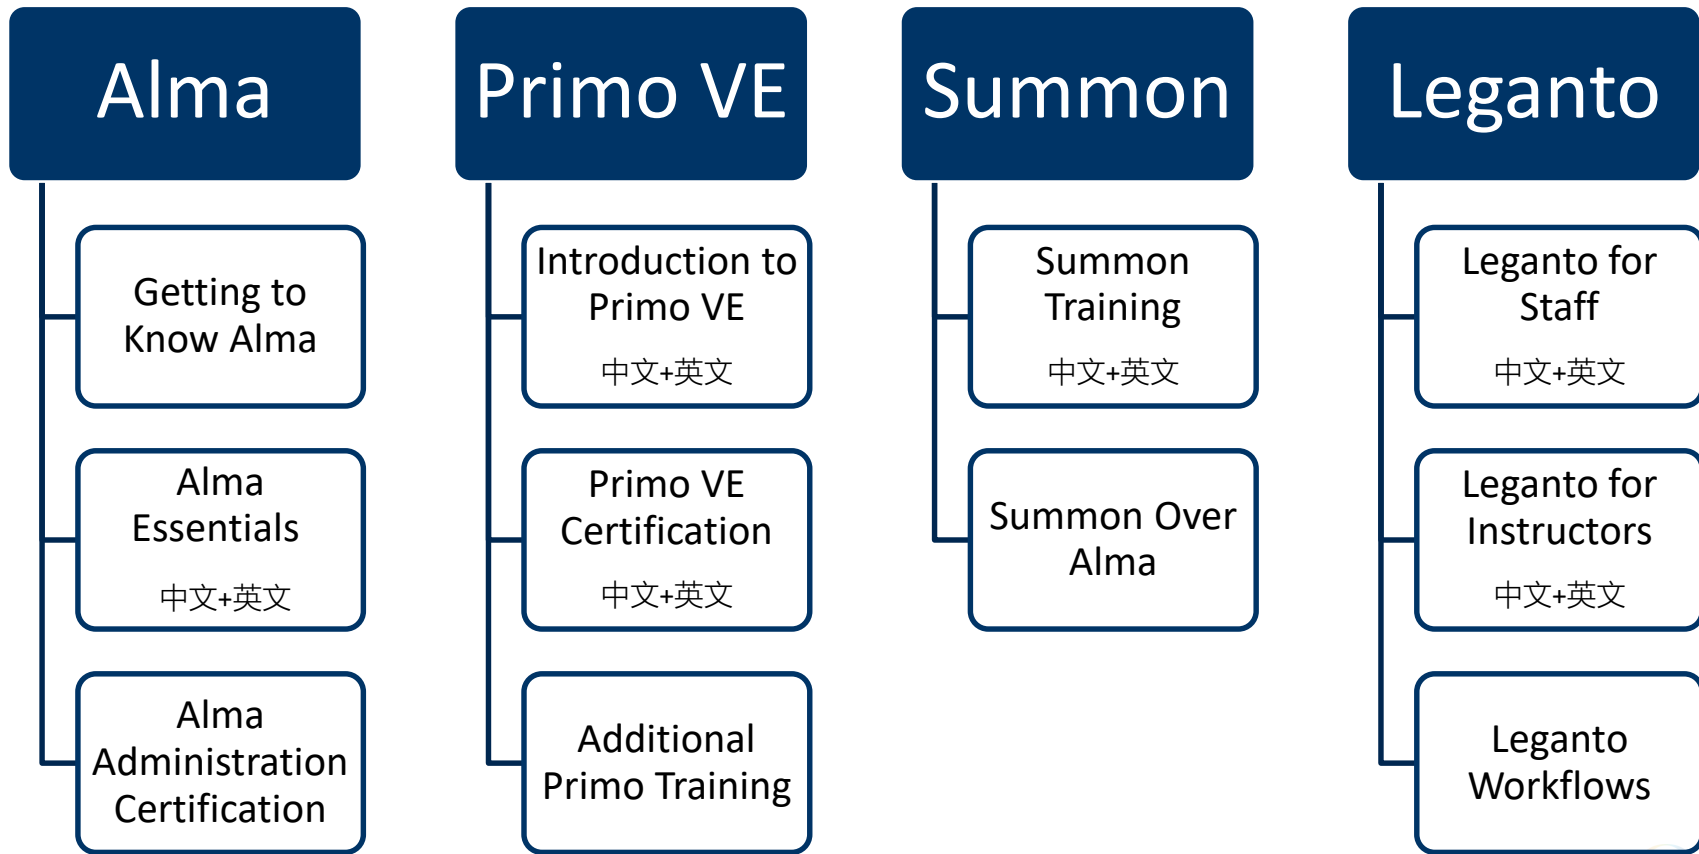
Alma

Getting to Know Alma

Alma Essentials
中文+英文

Alma Administration Certification

Primo VE

Introduction to Primo VE
中文+英文

Primo VE Certification
中文+英文

Additional Primo Training

Summon

Summon Training
中文+英文

Summon Over Alma

Leganto

Leganto for Staff
中文+英文

Leganto for Instructors
中文+英文

Leganto Workflows